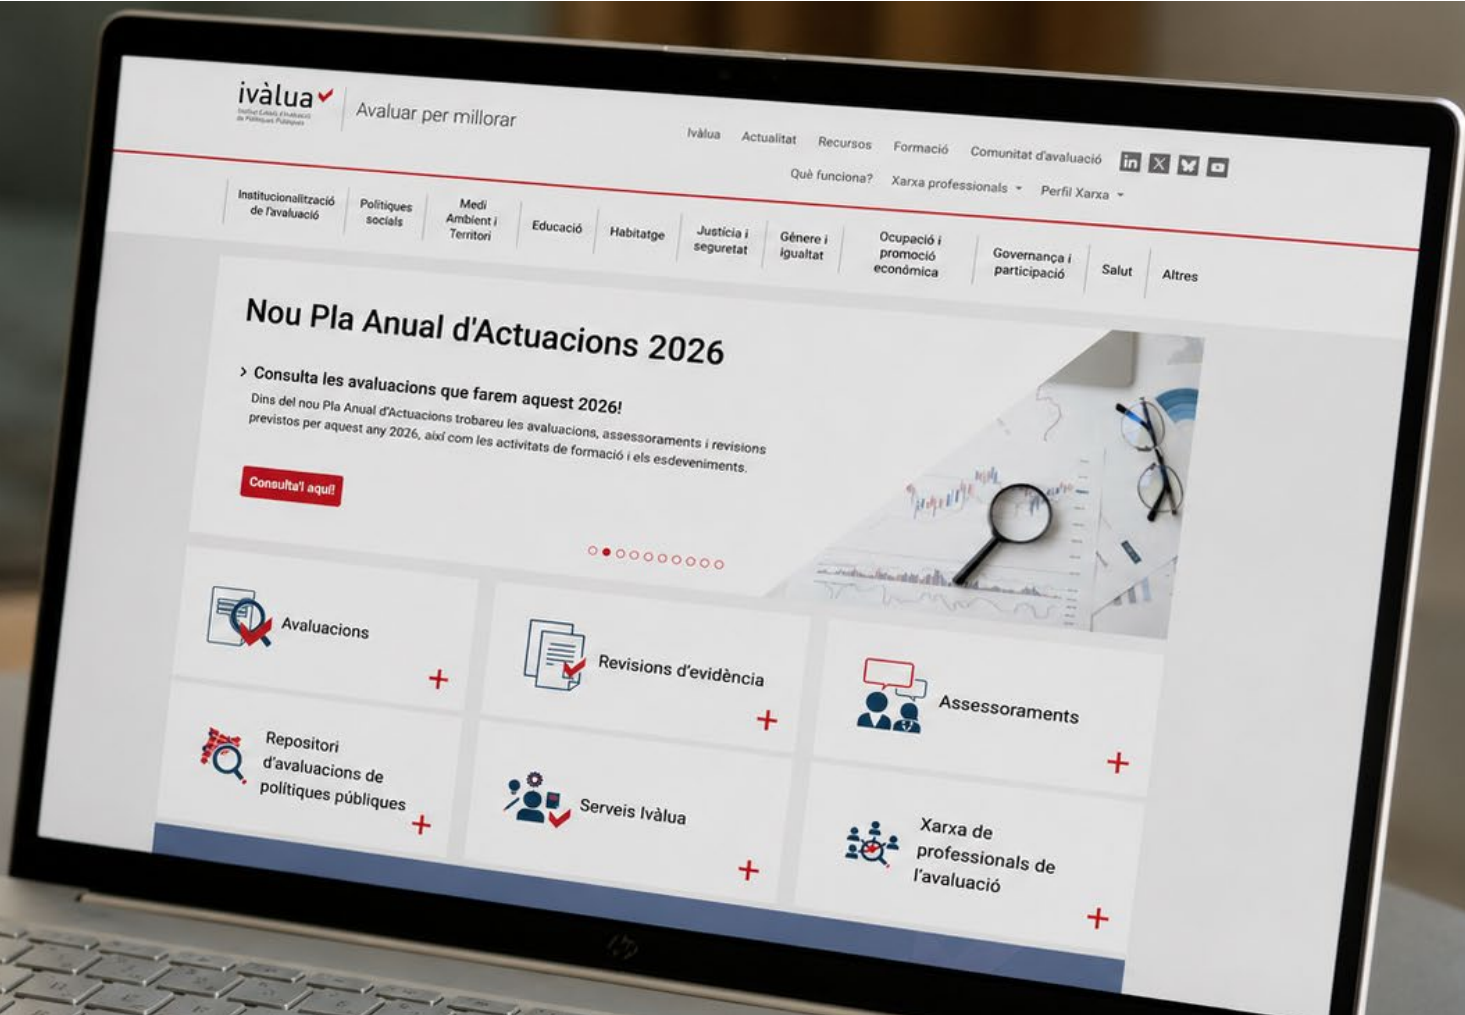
ivàlua
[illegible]

Avaluar per millorar

Ivàlua Actualitat Recursos Formació Comunitat d'avaluació

Què funciona? Xarxa professionals Perfil Xarxa

Institucionalització de l'avaluació
Polítiques socials
Medi Ambient i Territori
Educació
Habitatge
Justícia i seguretat
Gènere i igualtat
Ocupació i promoció econòmica
Governança i participació
Salut
Altres

Nou Pla Anual d'Actuacions 2026

> Consulta les avaluacions que farem aquest 2026!

Dins del nou Pla Anual d'Actuacions trobareu les avaluacions, assessoraments i revisions previstos per aquest any 2026, així com les activitats de formació i els esdeveniments.

Consulta'l aquí!

Avaluacions
+

Revisions d'evidència
+

Assessoraments
+

Repositori d'avaluacions de polítiques públiques
+

Serveis Ivàlua
+

Xarxa de professionals de l'avaluació
+